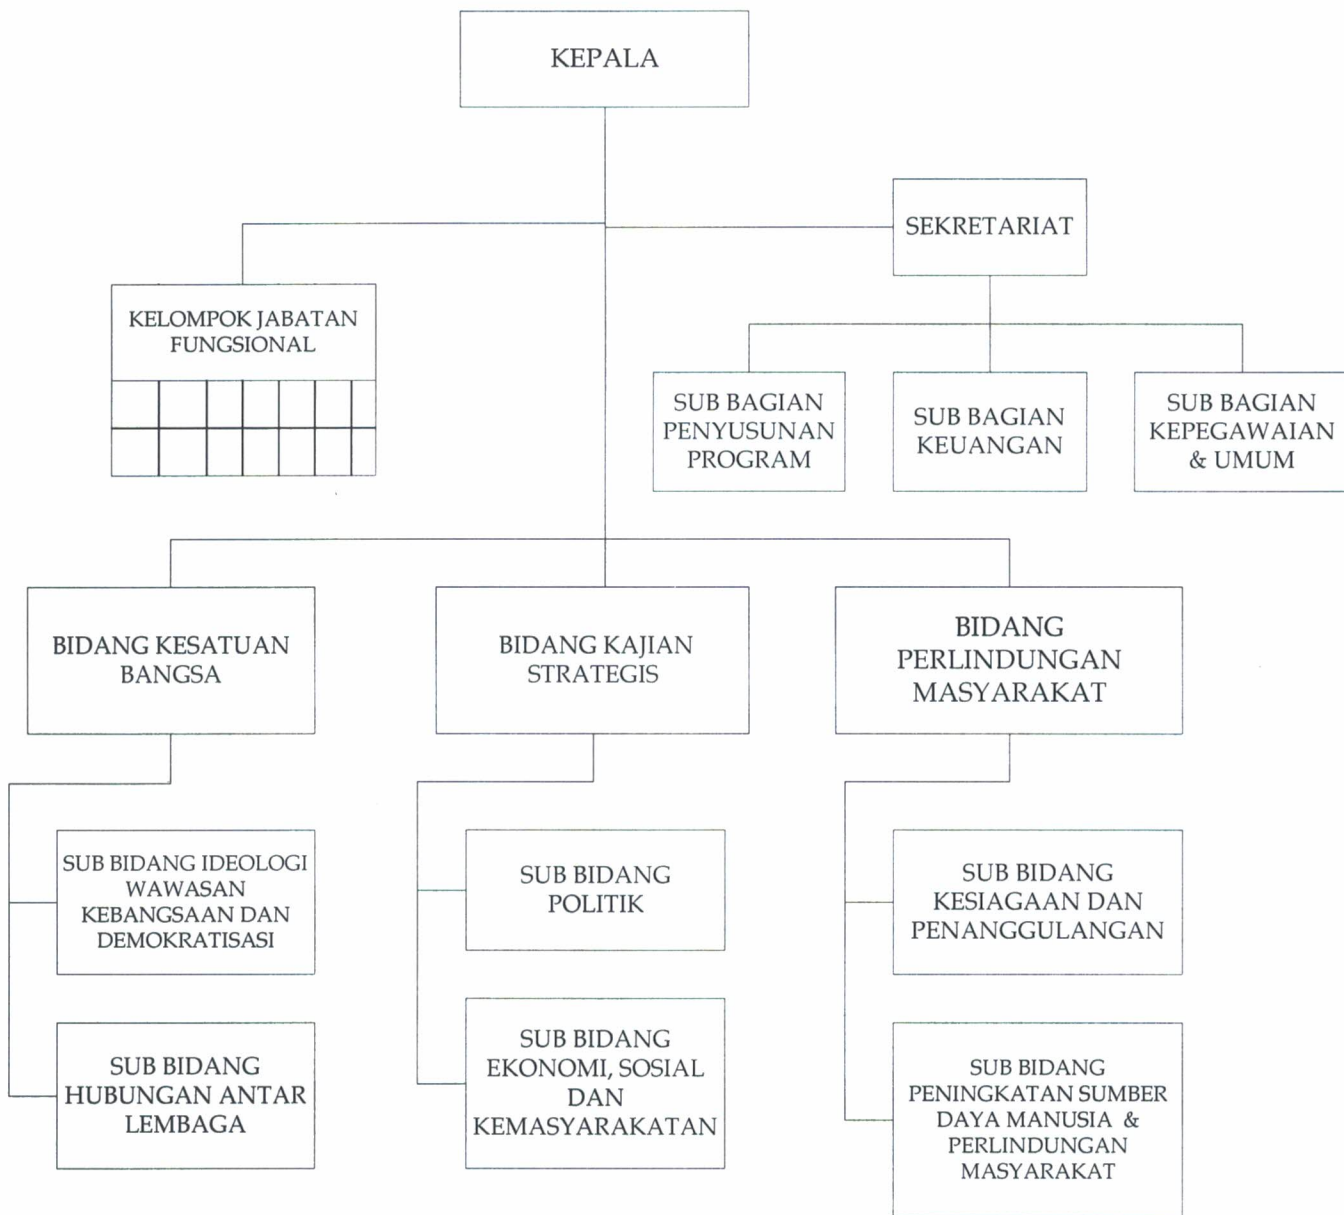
KEPALA

SEKRETARIAT

KELOMPOK JABATAN FUNGSIONAL

SUB BAGIAN PENYUSUNAN PROGRAM

SUB BAGIAN KEUANGAN

SUB BAGIAN KEPEGAWAIAN & UMUM

BIDANG KESATUAN BANGSA

BIDANG KAJIAN STRATEGIS

BIDANG PERLINDUNGAN MASYARAKAT

SUB BIDANG IDEOLOGI WAWASAN KEBANGSAAN DAN DEMOKRATISASI

SUB BIDANG HUBUNGAN ANTAR LEMBAGA

SUB BIDANG POLITIK

SUB BIDANG EKONOMI, SOSIAL DAN KEMASYARAKATAN

SUB BIDANG KESIAGAAN DAN PENANGGULANGAN

SUB BIDANG PENINGKATAN SUMBER DAYA MANUSIA & PERLINDUNGAN MASYARAKAT